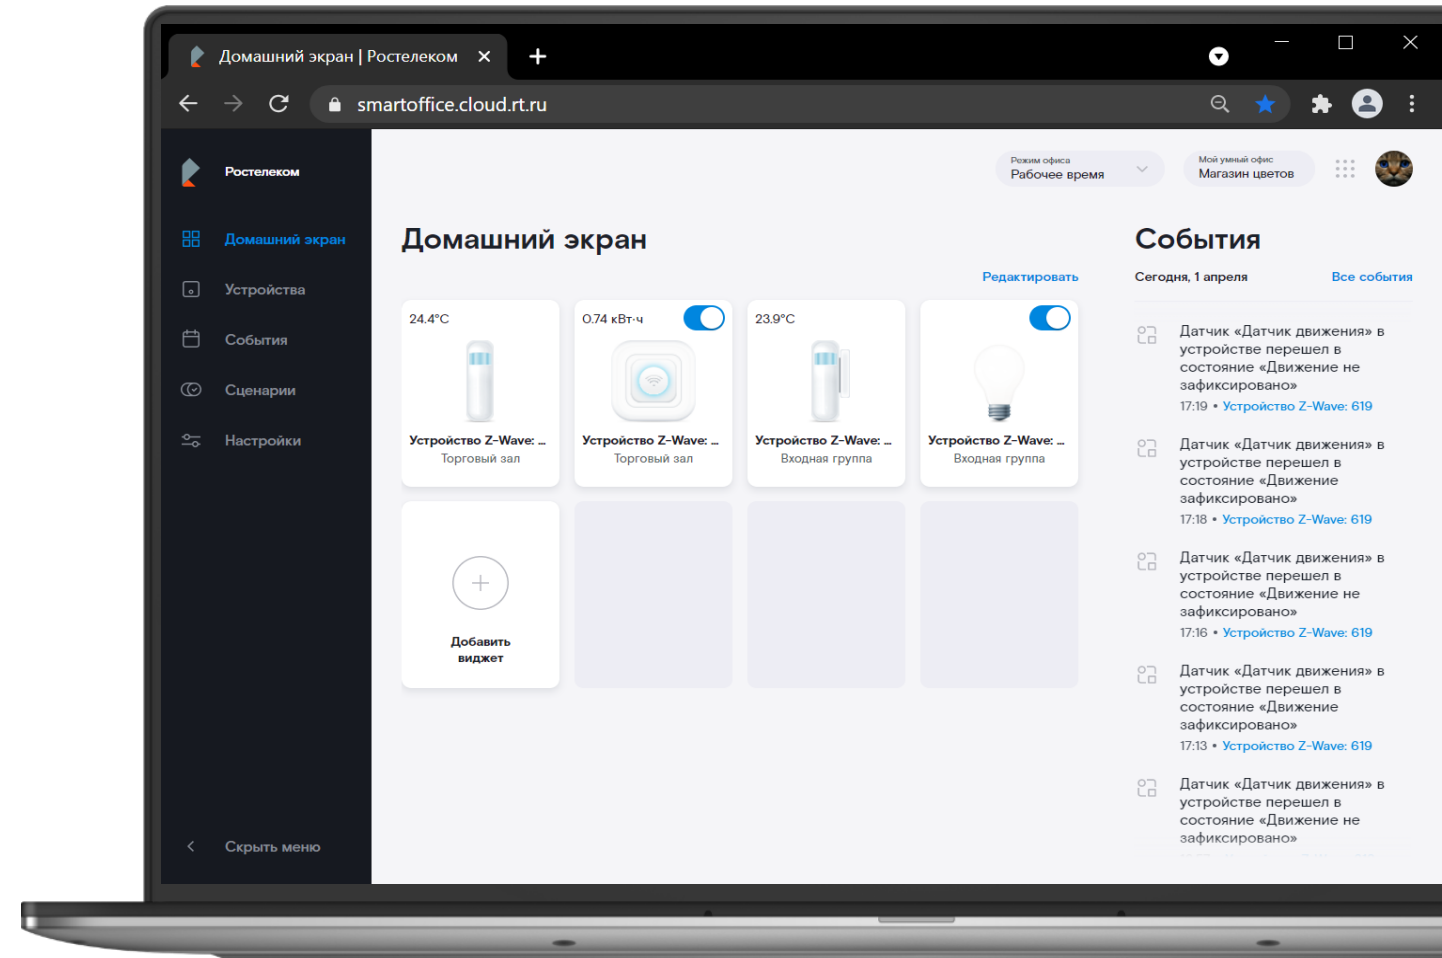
Домашний экран | Ростелеком ×

smartoffice.cloud.rt.ru

Ростелеком

Домашний экран

Устройства

События

Сценарии

Настройки

Скрыть меню

Режим офиса
Рабочее время

Мой умный офис
Магазин цветов

Домашний экран

Редактировать

24.4°C
Устройство Z-Wave: ...
Торговый зал

0.74 кВт·ч
Устройство Z-Wave: ...
Торговый зал

23.9°C
Устройство Z-Wave: ...
Входная группа

Устройство Z-Wave: ...
Входная группа

Добавить виджет

События

Сегодня, 1 апреля

Все события

Датчик «Датчик движения» в устройстве перешел в состояние «Движение не зафиксировано»
17:19 • Устройство Z-Wave: 619

Датчик «Датчик движения» в устройстве перешел в состояние «Движение зафиксировано»
17:18 • Устройство Z-Wave: 619

Датчик «Датчик движения» в устройстве перешел в состояние «Движение не зафиксировано»
17:16 • Устройство Z-Wave: 619

Датчик «Датчик движения» в устройстве перешел в состояние «Движение зафиксировано»
17:13 • Устройство Z-Wave: 619

Датчик «Датчик движения» в устройстве перешел в состояние «Движение не зафиксировано»